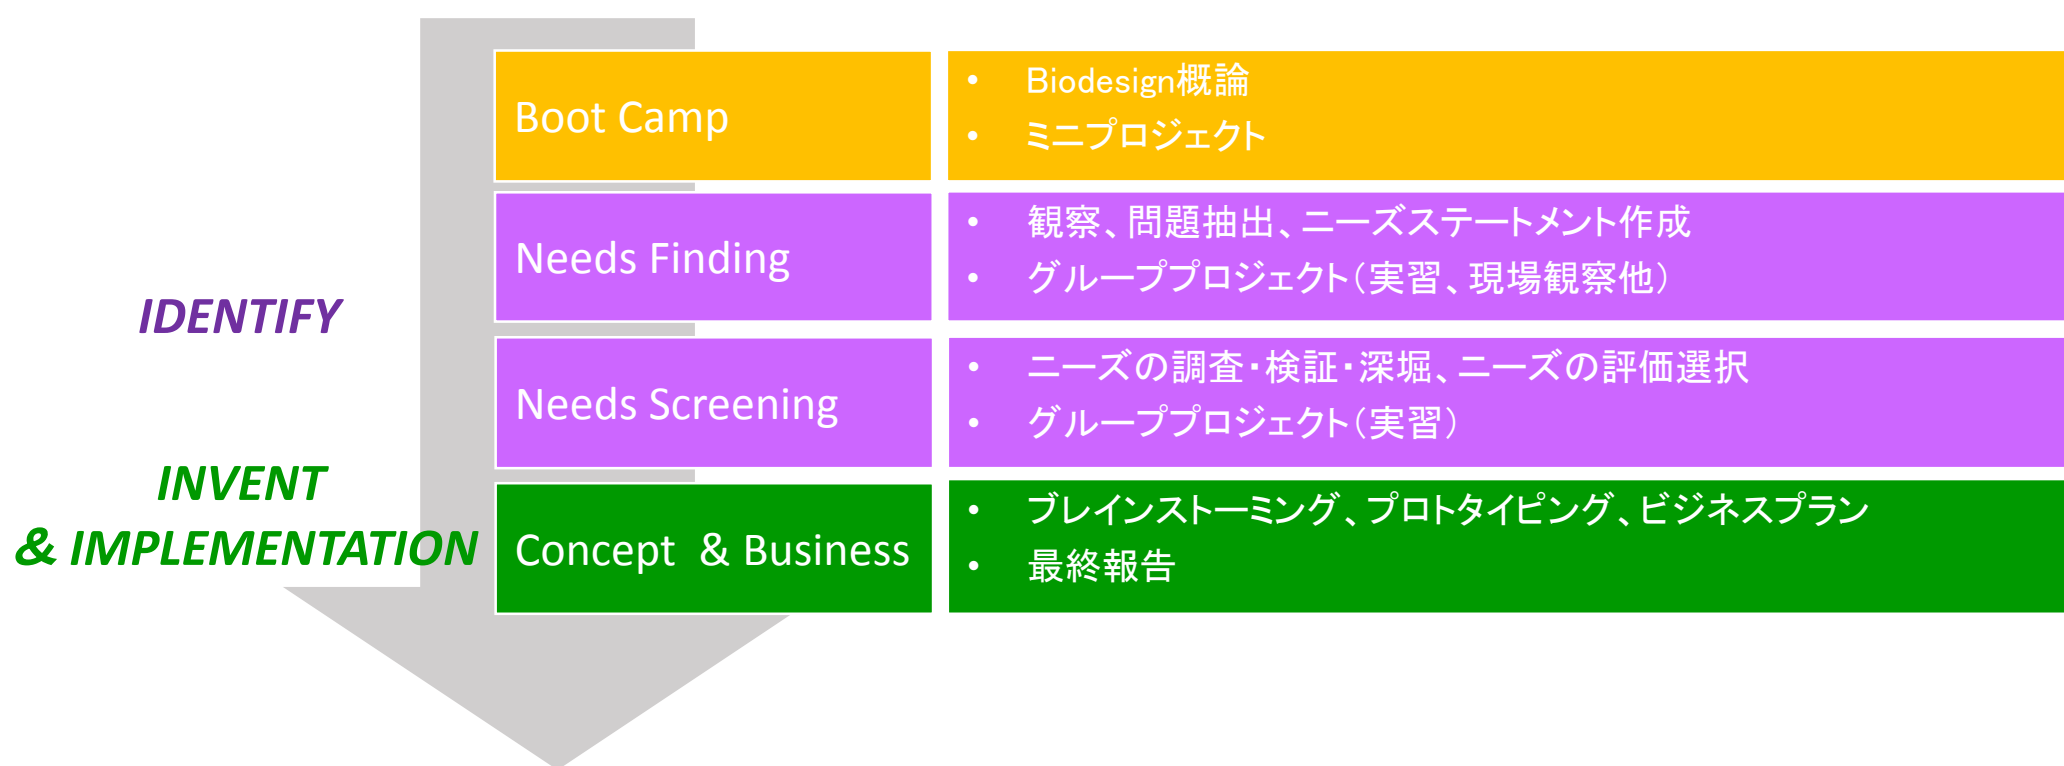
Boot Camp

- Biodesign概論
- ミニプロジェクト

IDENTIFY

Needs Finding

- 観察、問題抽出、ニーズステートメント作成
- グループプロジェクト（実習、現場観察他）

Needs Screening

- ニーズの調査・検証・深堀、ニーズの評価選択
- グループプロジェクト（実習）

INVENT
& IMPLEMENTATION

Concept & Business

- ブレインストーミング、プロトタイピング、ビジネスプラン
- 最終報告